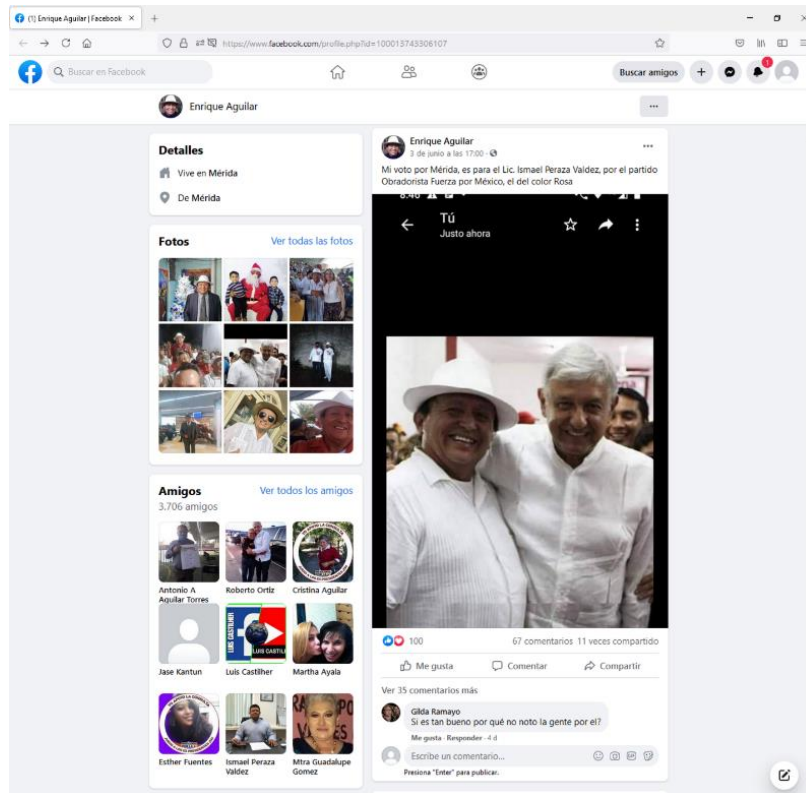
(1) Enrique Aguilar | Facebook ×

https://www.facebook.com/profile.php?id=100013743306107

Buscar en Facebook

Buscar amigos

Enrique Aguilar

Detalles

Vive en Mérida

De Mérida

Fotos

Ver todas las fotos

Amigos

Ver todos los amigos

3.706 amigos

Antonio A Aguilar Torres

Roberto Ortiz

Cristina Aguilar

Jase Kantun

Luis Castilher

Martha Ayala

Esther Fuentes

Ismael Peraza Valdez

Mtra Guadalupe Gomez

Enrique Aguilar

3 de junio a las 17:00 ·

Mi voto por Mérida, es para el Lic. Ismael Peraza Valdez, por el partido Obradorista Fuerza por México, el del color Rosa

Tú

Justo ahora

100

67 comentarios 11 veces compartido

Me gusta

Comentar

Compartir

Ver 35 comentarios más

Gilda Ramayo

Si es tan bueno por qué no noto la gente por el?

Me gusta · Responder · 4 d

Escribe un comentario...

Presiona "Enter" para publicar.